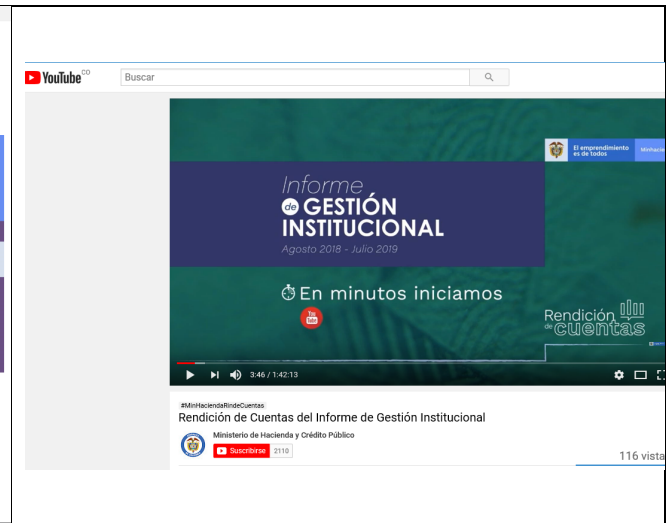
YouTube CO
Buscar

El emprendimiento es de todos
Minhacie

Informe de GESTIÓN INSTITUCIONAL
Agosto 2018 - Julio 2019

En minutos iniciamos

Rendición de cuentas

3:46 / 1:42:13

#MinHaciendaRindeCuentas
Rendición de Cuentas del Informe de Gestión Institucional

Ministerio de Hacienda y Crédito Público
Suscribirse 2110

116 vista